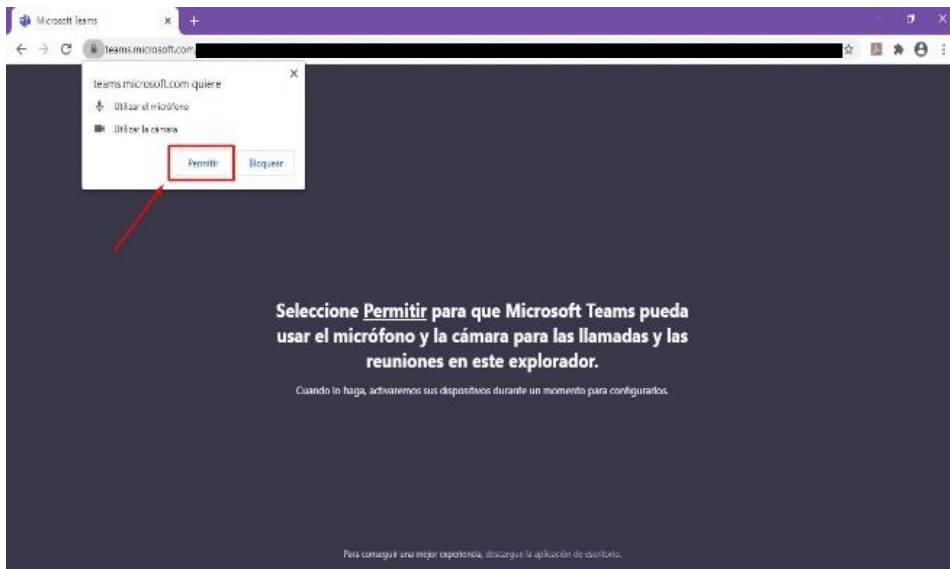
Microsoft Teams
×
+
teams.microsoft.com
teams.microsoft.com quiere
×
Utilizar el micrófono
Utilizar la cámara
Permitir
Bloquear

Seleccione Permitir para que Microsoft Teams pueda usar el micrófono y la cámara para las llamadas y las reuniones en este explorador.

Cuando lo haga, activaremos sus dispositivos durante un momento para configurarlos.

Para conseguir una mejor experiencia, descargue la aplicación de escritorio.